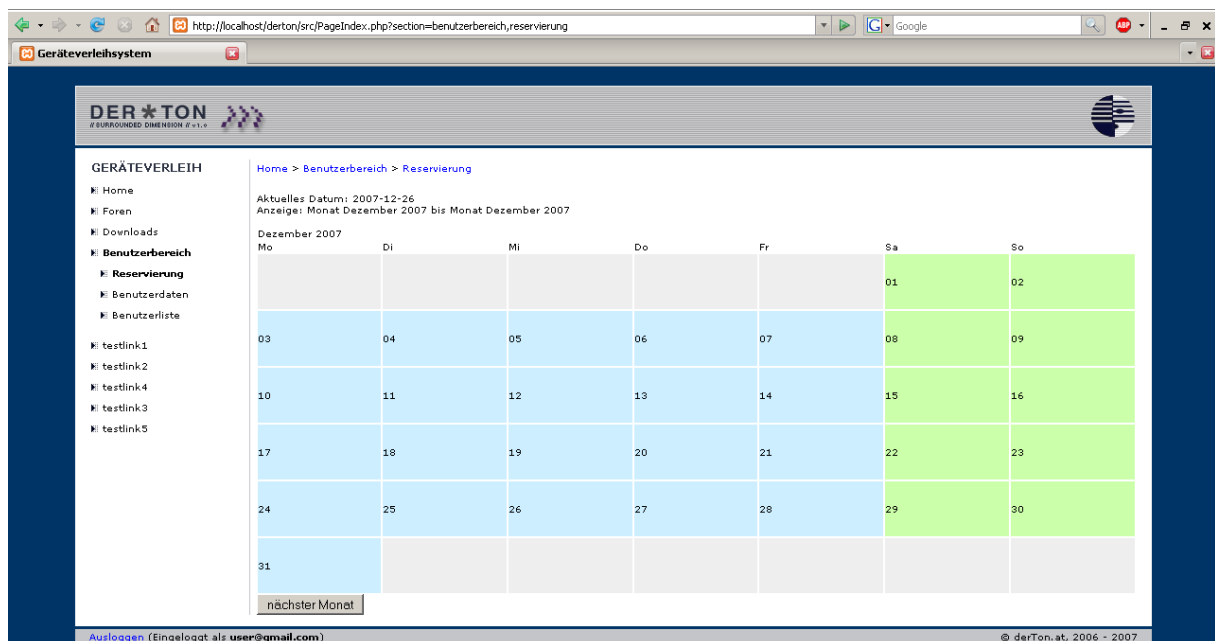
http://localhost/derton/src/PageIndex.php?section=benutzerbereich,reservierung

Google

Geräteverleihsystem

DER✱TON
// SURROUNDED DIMENSION // v1.0

GERÄTEVERLEIH
Home
Foren
Downloads
Benutzerbereich
Reservierung
Benutzerdaten
Benutzerliste
testlink1
testlink2
testlink4
testlink3
testlink5

Home > Benutzerbereich > Reservierung

Aktuelles Datum: 2007-12-26
Anzeige: Monat Dezember 2007 bis Monat Dezember 2007

Dezember 2007

| Mo | Di | Mi | Do | Fr | Sa | So |
|---|---|---|---|---|---|---|
| | | | | | 01 | 02 |
| 03 | 04 | 05 | 06 | 07 | 08 | 09 |
| 10 | 11 | 12 | 13 | 14 | 15 | 16 |
| 17 | 18 | 19 | 20 | 21 | 22 | 23 |
| 24 | 25 | 26 | 27 | 28 | 29 | 30 |
| 31 | | | | | | |

nächster Monat

Ausloggen (Eingeloggt als user@gmail.com)

© derTon.at, 2006 - 2007